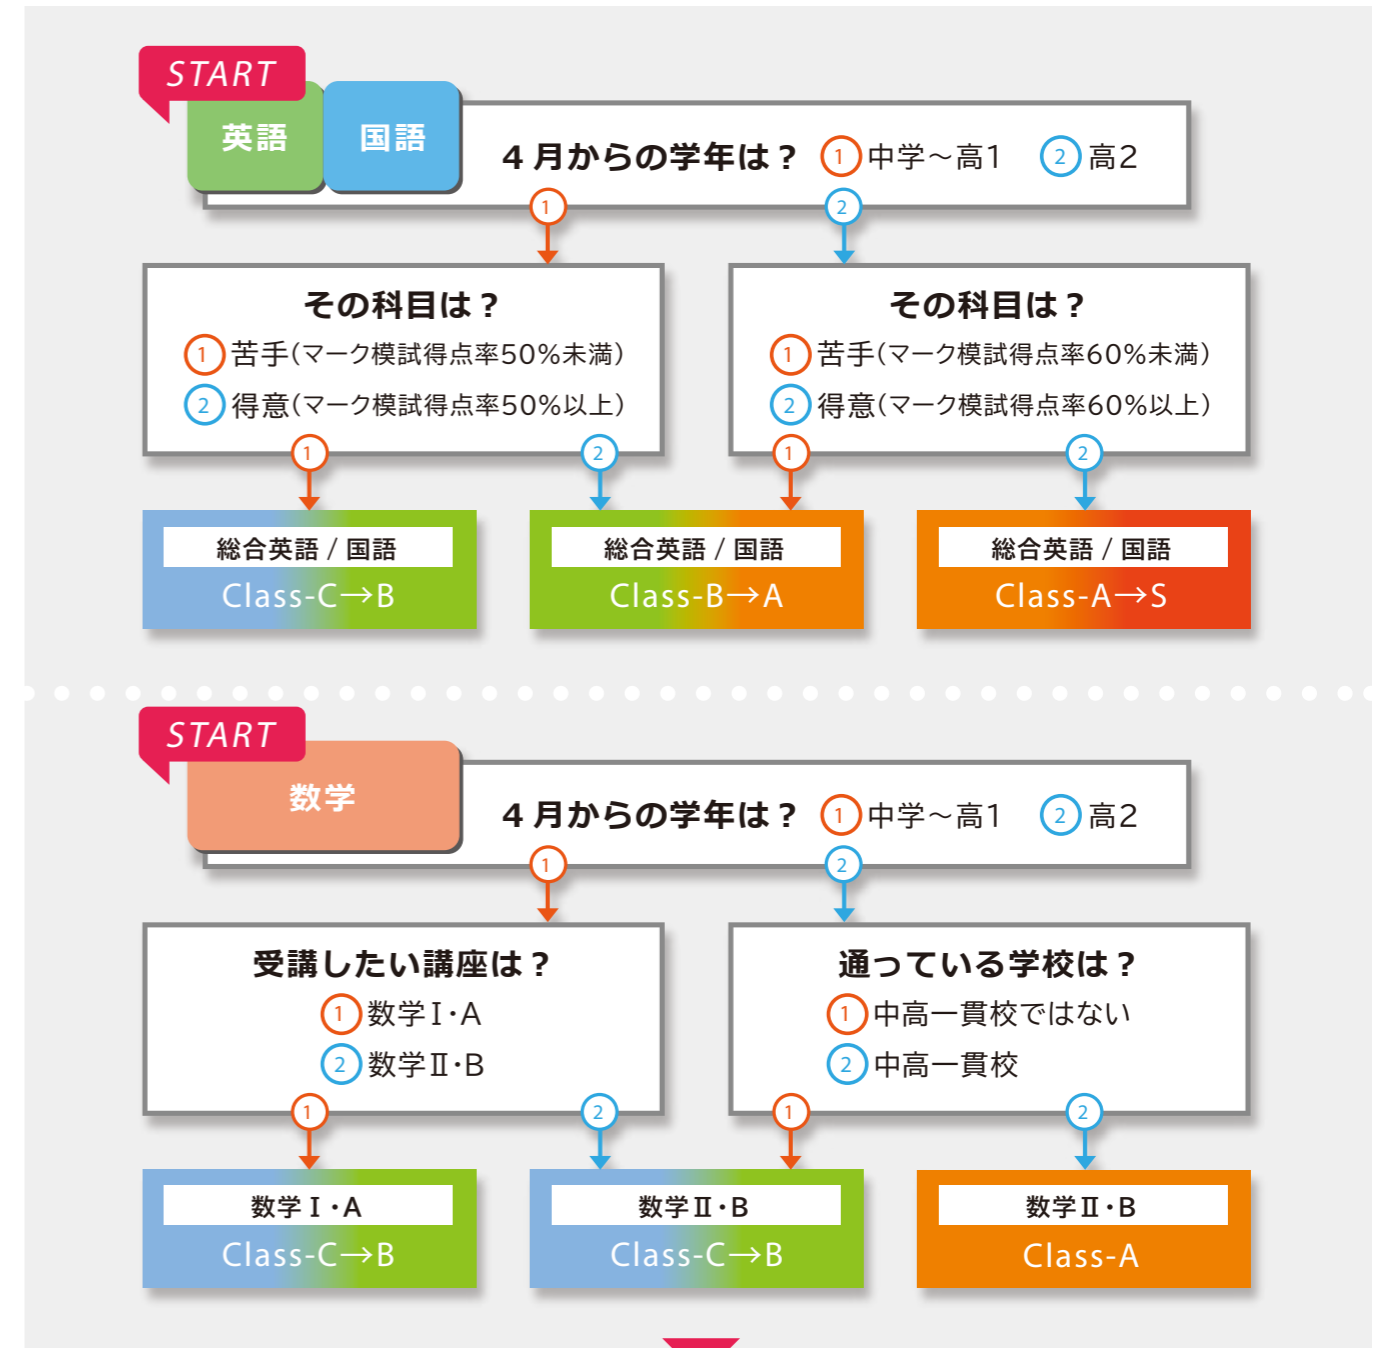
START

英語

国語

4 月からの学年は？ ①中学～高1 ②高2

①

②

その科目は？
①苦手(マーク模試得点率50%未満)
②得意(マーク模試得点率50%以上)

その科目は？
①苦手(マーク模試得点率60%未満)
②得意(マーク模試得点率60%以上)

① ② ① ②

総合英語 / 国語
Class-C→B

総合英語 / 国語
Class-B→A

総合英語 / 国語
Class-A→S

START

数学

4 月からの学年は？ ①中学～高1 ②高2

①

②

受講したい講座は？
①数学Ⅰ･A
②数学Ⅱ･B

通っている学校は？
①中高一貫校ではない
②中高一貫校

① ② ① ②

数学Ⅰ･A
Class-C→B

数学Ⅱ･B
Class-C→B

数学Ⅱ･B
Class-A